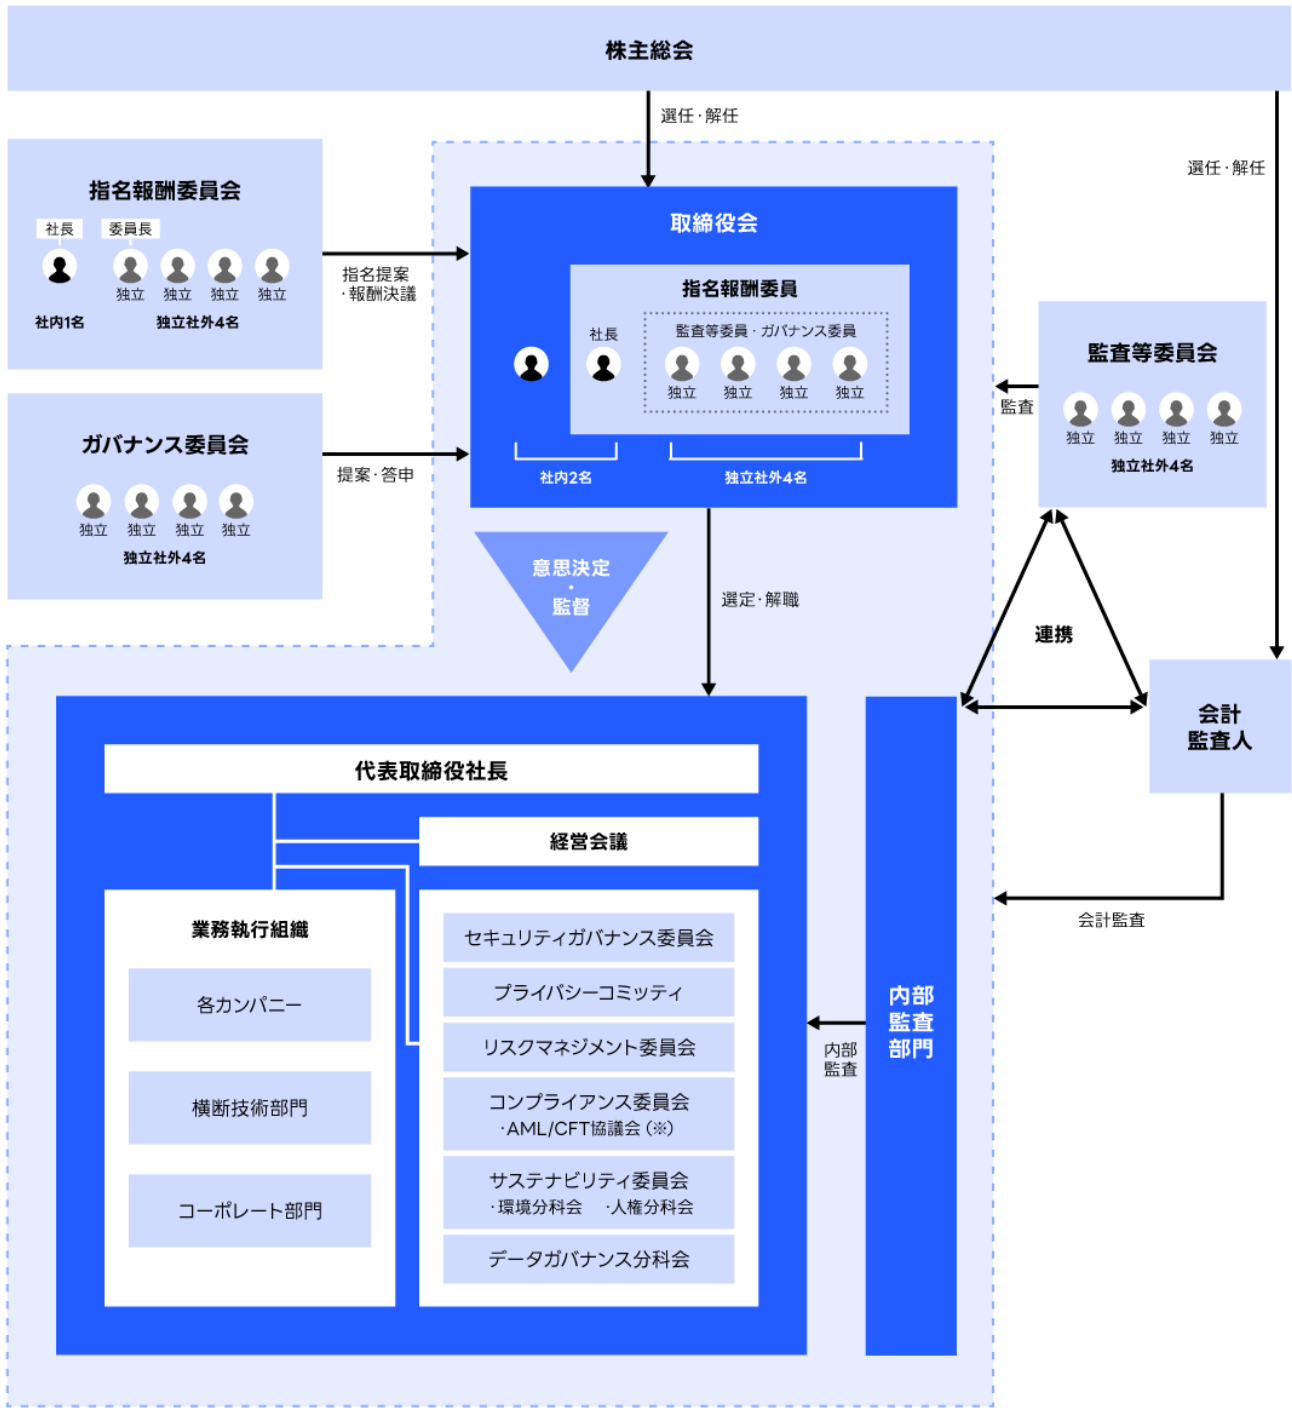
株主総会

選任・解任

選任・解任

指名報酬委員会

社長

委員長

独立 独立 独立 独立

社内1名

独立社外4名

指名提案
・報酬決議

ガバナンス委員会

独立 独立 独立 独立

独立社外4名

提案・答申

取締役会

指名報酬委員

社長

監査等委員・ガバナンス委員

独立 独立 独立 独立

社内2名

独立社外4名

監査等委員会

監査

独立 独立 独立 独立

独立社外4名

意思決定
・
監督

選定・解職

連携

会計
監査人

代表取締役社長

経営会議

業務執行組織

各カンパニー

横断技術部門

コーポレート部門

セキュリティガバナンス委員会

プライバシーコミッティ

リスクマネジメント委員会

コンプライアンス委員会
・AML/CFT協議会（※）

サステナビリティ委員会
・環境分科会 ・人権分科会

データガバナンス分科会

内部
監査

内部
監査
部門

会計監査